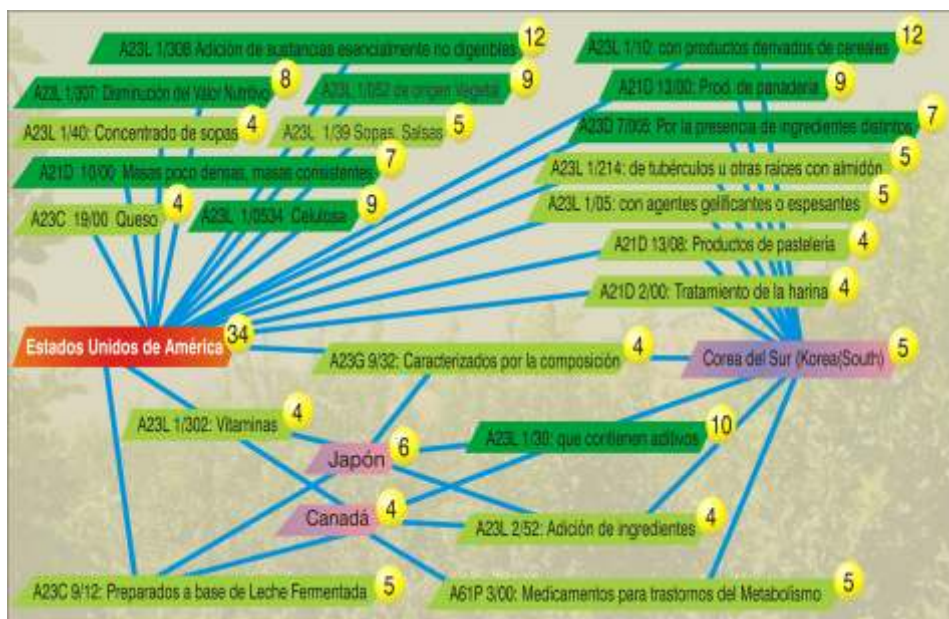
A23L 1/308 Adición de sustancias esencialmente no digeribles 12

A23L 1/307: Disminución del Valor Nutritivo 8

A23L 1/052 de origen Vegetal 9

A23L 1/40: Concentrado de sopas 4

A23L 1/39 Sopas, Salsas 5

A21D 10/00: Masas poco densas, masas consistentes 7

A23C 19/00 Queso 4

A23L 1/0534 Celulosa 9

A23L 1/10: con productos derivados de cereales 12

A21D 13/00: Prod. de panadería 9

A23D 7/005: Por la presencia de ingredientes distintos 7

A23L 1/214: de tubérculos u otras raíces con almidón 5

A23L 1/05: con agentes gelificantes o espesantes 5

A21D 13/08: Productos de pastelería 4

A21D 2/00: Tratamiento de la harina 4

Estados Unidos de América 34

A23G 9/32: Caracterizados por la composición 4

Corea del Sur (Korea/South) 5

A23L 1/302: Vitaminas 4

Japón 6

A23L 1/30: que contienen aditivos 10

Canadá 4

A23L 2/52: Adición de ingredientes 4

A23C 9/12: Preparados a base de Leche Fermentada 5

A61P 3/00: Medicamentos para trastornos del Metabolismo 5